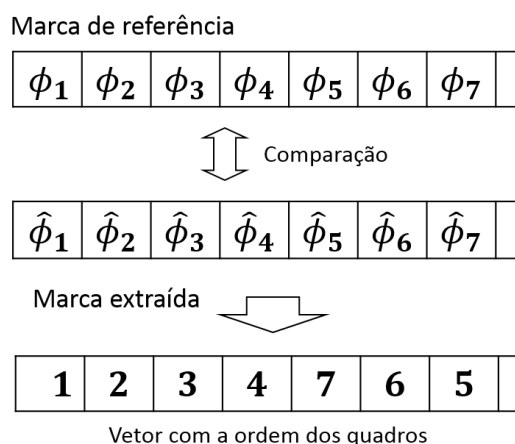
Marca de referência

| $\phi_1$ | $\phi_2$ | $\phi_3$ | $\phi_4$ | $\phi_5$ | $\phi_6$ | $\phi_7$ |
|---|---|---|---|---|---|---|

Comparação

| $\hat{\phi}_1$ | $\hat{\phi}_2$ | $\hat{\phi}_3$ | $\hat{\phi}_4$ | $\hat{\phi}_5$ | $\hat{\phi}_6$ | $\hat{\phi}_7$ |
|---|---|---|---|---|---|---|

Marca extraída

| 1 | 2 | 3 | 4 | 7 | 6 | 5 |
|---|---|---|---|---|---|---|

Vetor com a ordem dos quadros